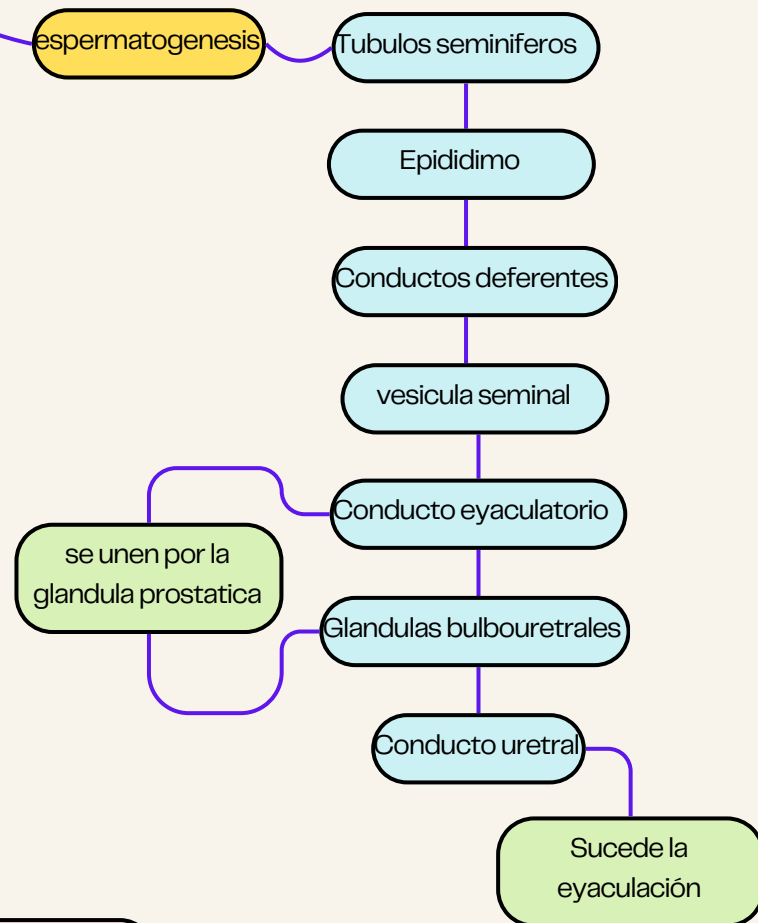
espermatogenesis

Tubulos seminiferos

Epididimo

Conductos deferentes

vesicula seminal

Conducto eyaculatorio

se unen por la glandula prostatica

Glandulas bulbouretrales

Conducto uretral

Sucede la eyaculación